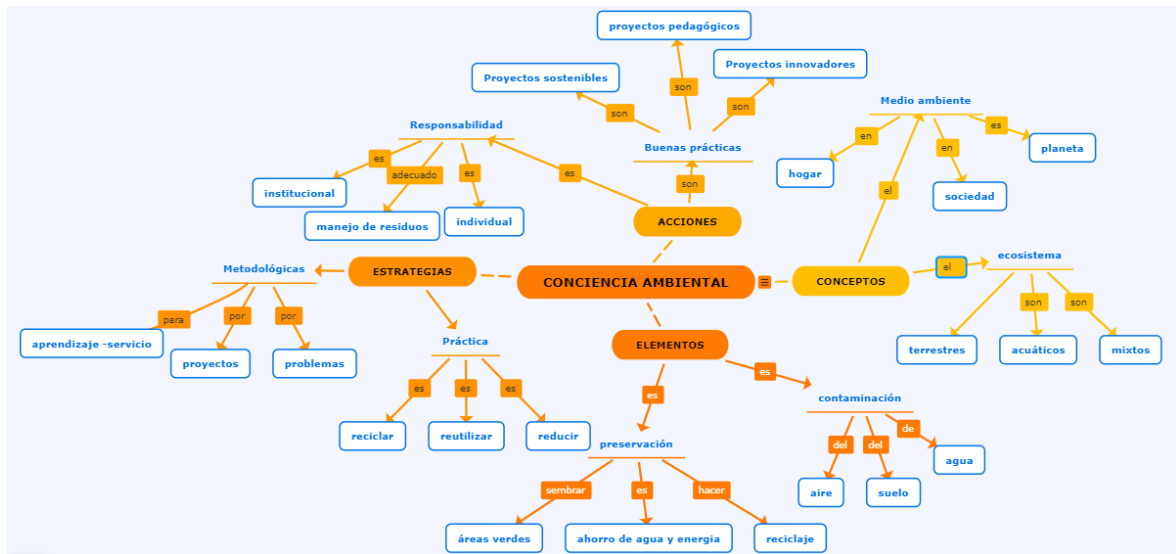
proyectos pedagógicos

Proyectos sostenibles

son

Proyectos innovadores

son

son

Medio ambiente

Responsabilidad

Buenas prácticas

en

es

es

adecuado

es

es

hogar

en

planeta

institucional

individual

son

el

manejo de residuos

sociedad

ACCIONES

Metodológicas

ESTRATEGIAS

CONCIENCIA AMBIENTAL

CONCEPTOS

el

ecosistema

para

por

por

son

son

aprendizaje -servicio

proyectos

problemas

Práctica

ELEMENTOS

terrestres

acuáticos

mixtos

es

es

es

es

es

contaminación

reciclar

reutilizar

reducir

preservación

del

del

de

agua

aire

suelo

sembrar

es

hacer

áreas verdes

ahorro de agua y energía

reciclaje